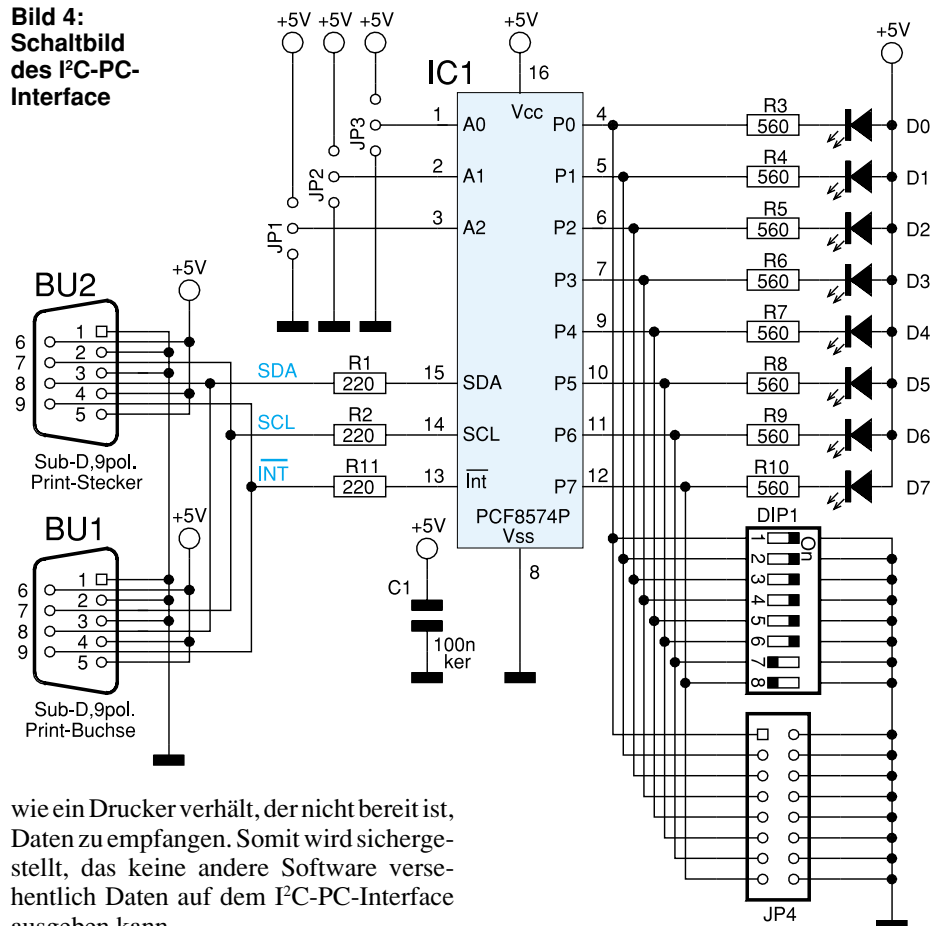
Bild 4: Schaltbild des I²C-PC-Interface

+5V +5V +5V
+5V
IC1
16
Vcc
+5V
JP3
JP2
JP1
1 A0
2 A1
3 A2
P0 4
P1 5
P2 6
P3 7
P4 9
P5 10
P6 11
P7 12
R3 560 D0
R4 560 D1
R5 560 D2
R6 560 D3
R7 560 D4
R8 560 D5
R9 560 D6
R10 560 D7

BU2
+5V
1 2 3 4 5
6 7 8 9
Sub-D,9pol. Print-Stecker
SDA R1 220 15 SDA
SCL R2 220 14 SCL
$\overline{INT}$ R11 220 13 $\overline{Int}$
PCF8574P
Vss
8
+5V
C1
100n ker

BU1
+5V
1 2 3 4 5
6 7 8 9
Sub-D,9pol. Print-Buchse

DIP1
On
1 2 3 4 5 6 7 8

JP4

wie ein Drucker verhält, der nicht bereit ist, Daten zu empfangen. Somit wird sichergestellt, das keine andere Software versehentlich Daten auf dem I²C-PC-Interface ausgeben kann.